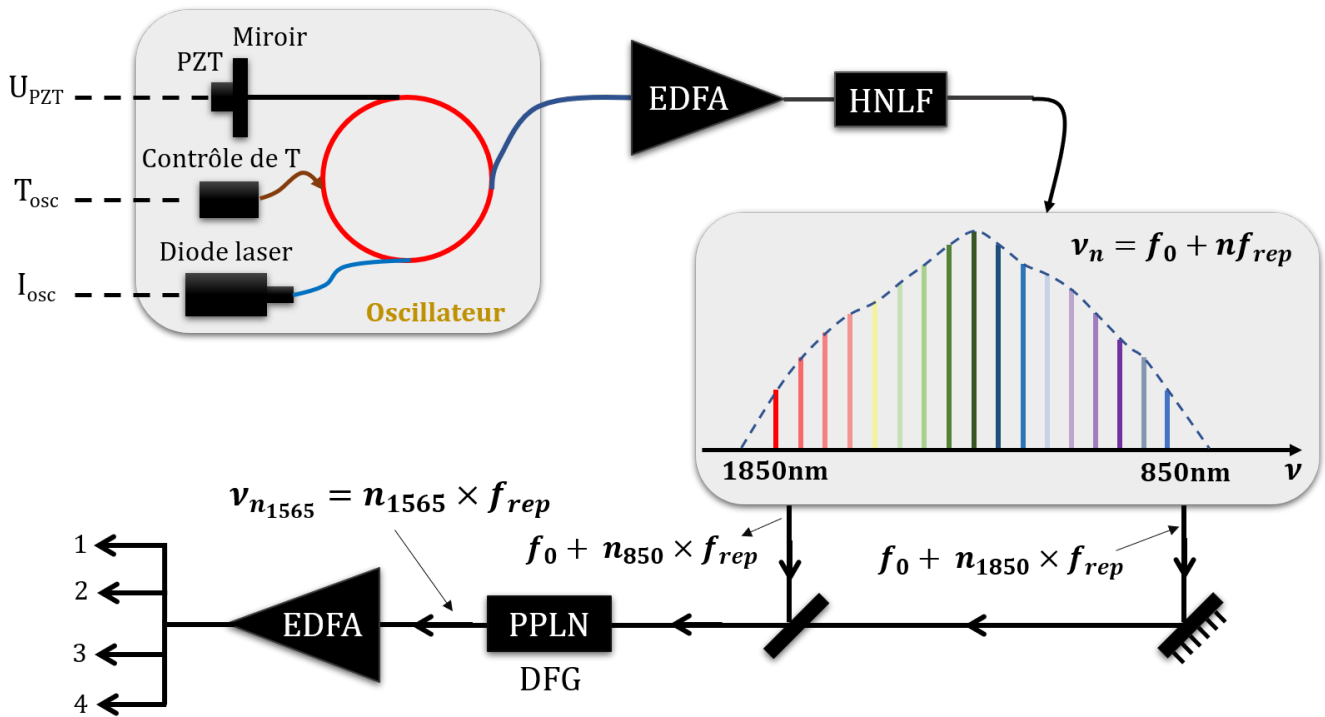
Miroir
PZT
$U_{PZT}$
Contrôle de T
$T_{osc}$
Diode laser
$I_{osc}$
Oscillateur
EDFA
HNLF
$\nu_n = f_0 + nf_{rep}$
1850nm
850nm
$\nu$
$\nu_{n_{1565}} = n_{1565} \times f_{rep}$
$f_0 + n_{850} \times f_{rep}$
$f_0 + n_{1850} \times f_{rep}$
1
2
3
4
EDFA
PPLN
DFG